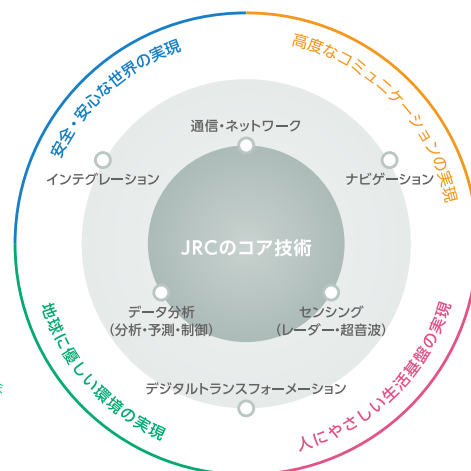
安全・安心な世界の実現

高度なコミュニケーションの実現

通信・ネットワーク

インテグレーション

ナビゲーション

JRCのコア技術

データ分析
（分析・予測・制御）

センシング
（レーダー・超音波）

デジタルトランスフォーメーション

地球に優しい環境の実現

人にやさしい生活基盤の実現